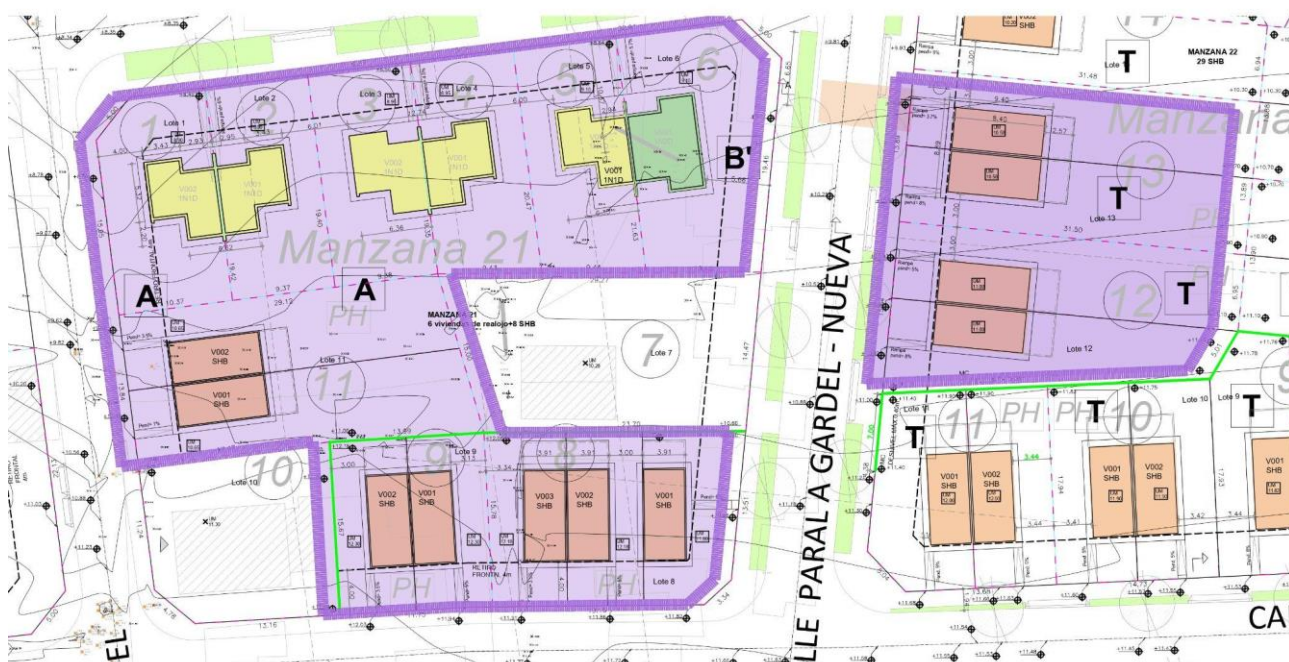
Lote 1
Lote 2
Lote 3
Lote 4
Lote 5
Lote 6
1
2
3
4
5
6
V002 1N1D
V001 1N1D
V002 1N1D
V001 1N1D
V001 1N1D
B'
Manzana 21
A
A
PH
MANZANA 21
6 viviendas de realojo+8 SHB
V002 SHB
V001 SHB
Lote 11
11
7
Lote 7
10
Lote 10
9
Lote 9
8
V002 SHB
V001 SHB
V003 SHB
V002 SHB
V001 SHB
RETIRO FRONTAL 4m
PH
PH
Lote 8
EL
LLE PARAL A GARDEL - NUEVA
MANZANA 22
29 SHB
14
SHB
T
Manzana
13
T
Lote 13
12
T
Lote 12
T
Lote 11
11
PH
PH
T
10
Lote 10
Lote 9
T
9
V001 SHB
V002 SHB
V001 SHB
V002 SHB
V001 SHB
CA